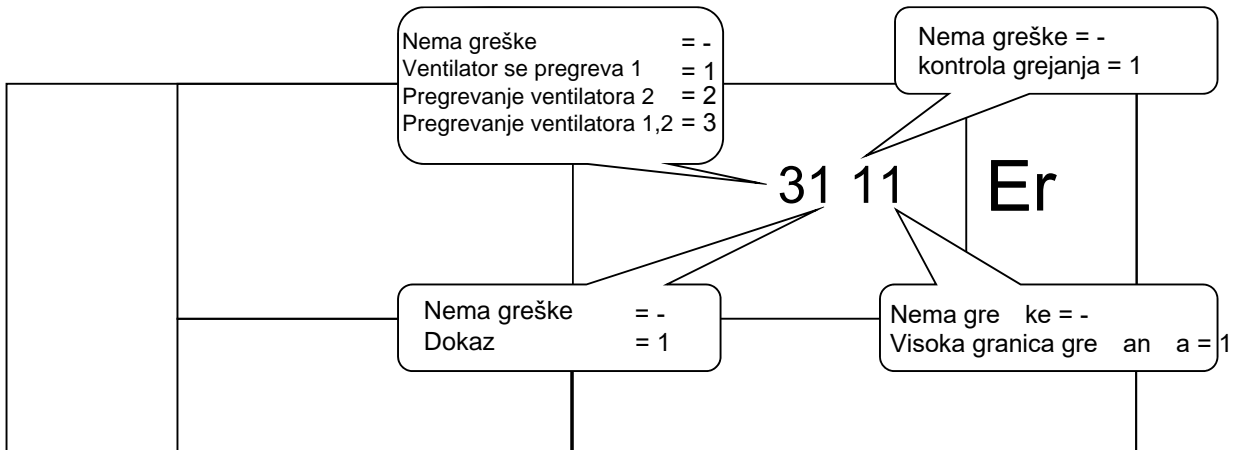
Nema greške = -
Ventilator se pregreva 1 = 1
Pregrevanje ventilatora 2 = 2
Pregrevanje ventilatora 1,2 = 3

Nema greške = -
kontrola grejanja = 1

31 11

Er

Nema greške = -
Dokaz = 1

Nema gre ke = -
Visoka granica gre an a = 1